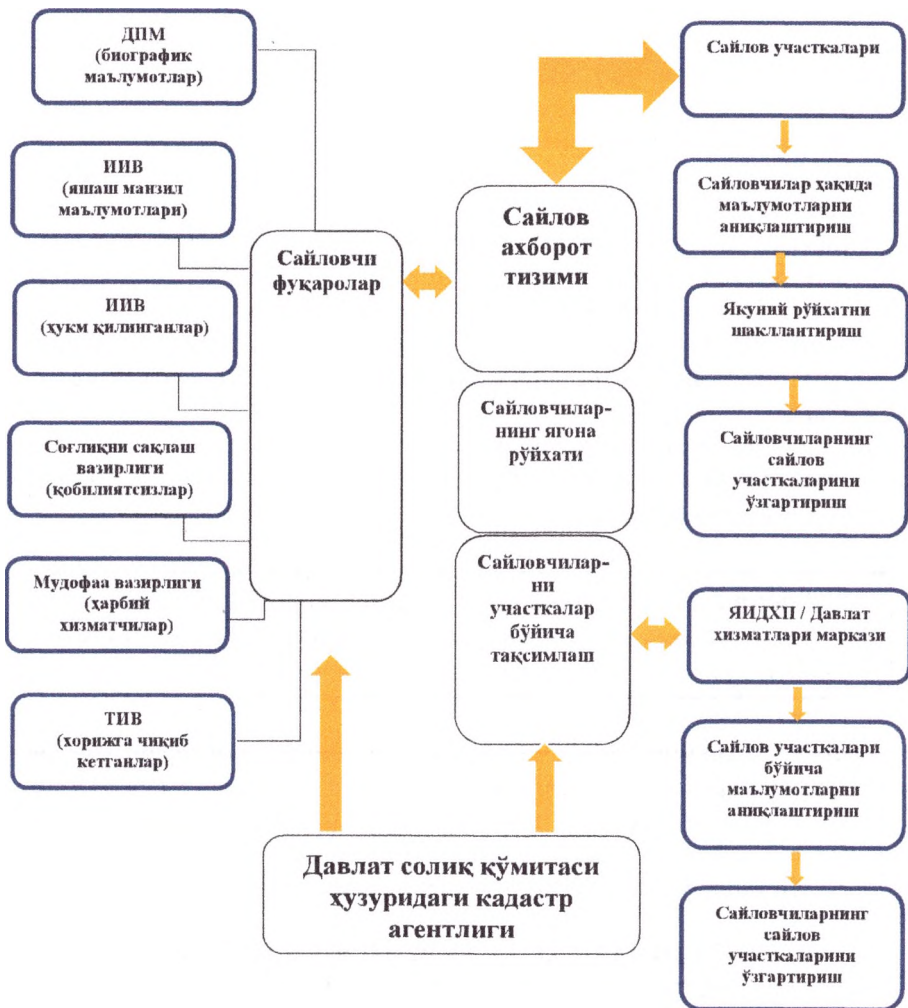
ДПМ (биографик маълумотлар)

ИИВ (яшаш манзил маълумотлари)

ИИВ (ҳукм қилинганлар)

Соғлиқни сақлаш вазирлиги (қобилиятсизлар)

Мудофаа вазирлиги (ҳарбий хизматчилар)

ТИВ (хорижга чиқиб кетганлар)

Сайловчи фуқаролар

Сайлов ахборот тизими

Сайловчилар-нинг ягона рўйхати

Сайловчилар-ни участкалар бўйича тақсимлаш

Давлат солиқ қўмитаси ҳузуридаги кадастр агентлиги

Сайлов участкалари

Сайловчилар ҳақида маълумотларни аниқлаштириш

Якуний рўйхатни шакллантириш

Сайловчиларнинг сайлов участкаларини ўзгартириш

ЯИДХП / Давлат хизматлари маркази

Сайлов участкалари бўйича маълумотларни аниқлаштириш

Сайловчиларнинг сайлов участкаларини ўзгартириш